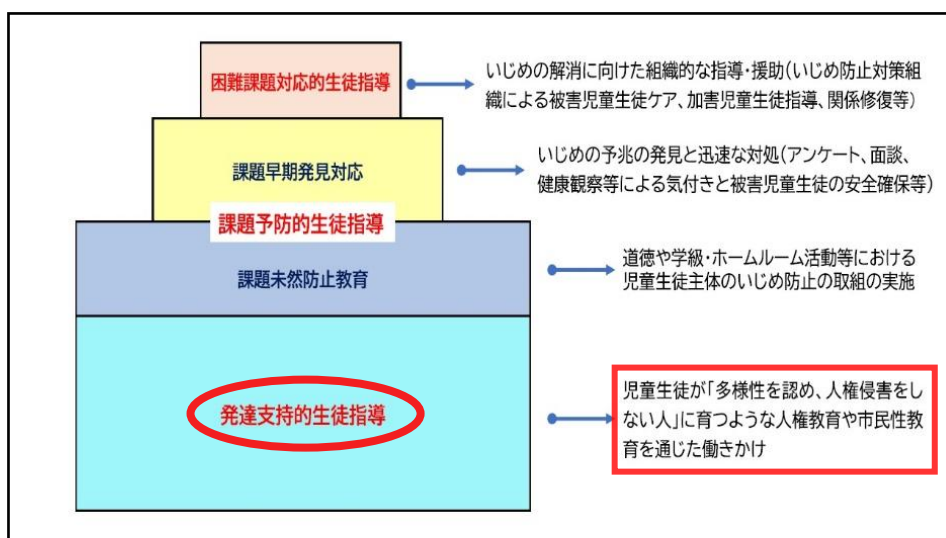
困難課題対応的生徒指導

いじめの解消に向けた組織的な指導・援助(いじめ防止対策組織による被害児童生徒ケア、加害児童生徒指導、関係修復等)

課題早期発見対応

いじめの予兆の発見と迅速な対処(アンケート、面談、健康観察等による気付きと被害児童生徒の安全確保等)

課題予防的生徒指導

課題未然防止教育

道徳や学級・ホームルーム活動等における児童生徒主体のいじめ防止の取組の実施

発達支持的生徒指導

児童生徒が「多様性を認め、人権侵害をしない人」に育つような人権教育や市民性教育を通じた働きかけ